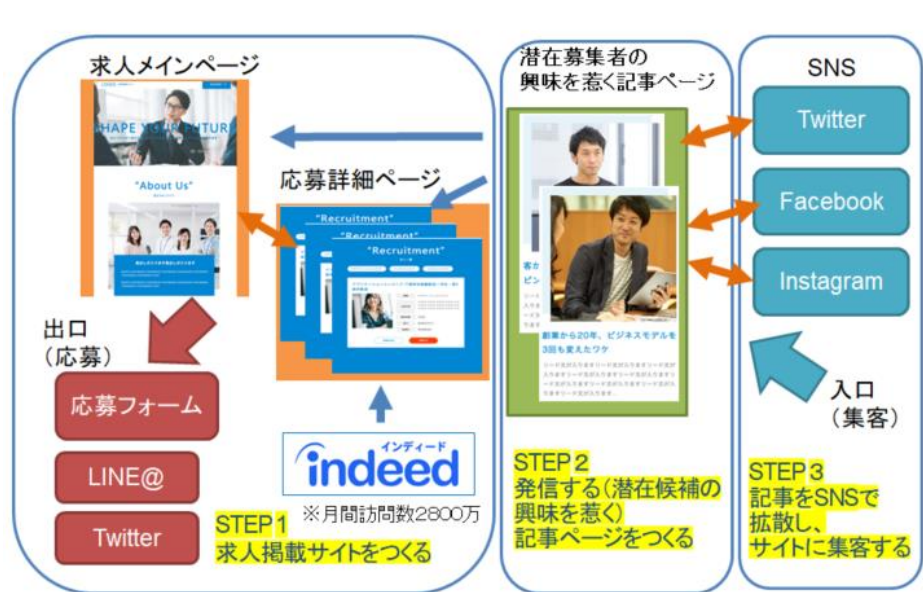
求人メインページ

HAPE YOUR FUTURE

"About Us"

応募詳細ページ

"Recruitment"

"Recruitment"

"Recruitment"

出口
（応募）

応募フォーム

LINE@

Twitter

インディード
indeed

※月間訪問数2800万

STEP１
求人掲載サイトをつくる

潜在募集者の
興味を惹く記事ページ

創業から20年、ビジネスモデルを3回も変えたワケ

STEP２
発信する（潜在候補の興味を惹く）
記事ページをつくる

SNS

Twitter

Facebook

Instagram

入口
（集客）

STEP３
記事をSNSで
拡散し、
サイトに集客する